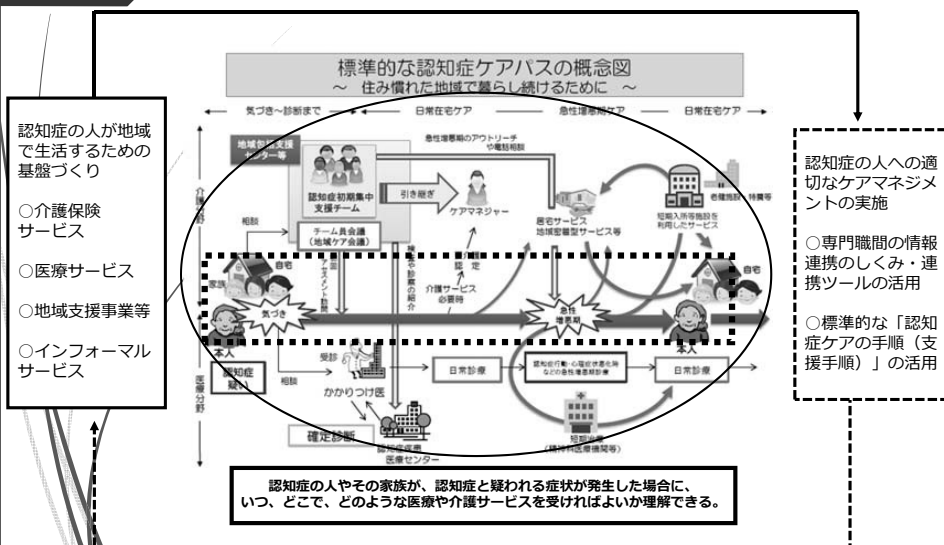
標準的な認知症ケアパスの概念図
～ 住み慣れた地域で暮らし続けるために ～

気づき～診断まで　日常在宅ケア　急性増悪期ケア　日常在宅ケア

認知症の人が地域で生活するための基盤づくり

○介護保険サービス

○医療サービス

○地域支援事業等

○インフォーマルサービス

地域包括支援センター等

介護分野

相談

認知症初期集中支援チーム

引き継ぎ

ケアマネジャー

急性増悪期のアウトリーチや電話相談

チーム員会議（地域ケア会議）

居宅サービス 地域密着型サービス等

短期入所等施設を利用したサービス

老健施設　特養等

自宅

家族

気づき

介護サービス必要時

認定

急性増悪期

自宅

本人

認知症疑い

受診

相談

かかりつけ医

日常診療

認知症行動・心理症状悪化時などの急性増悪期診療

日常診療

本人

医療分野

確定診断

認知症疾患医療センター

短期治療（精神科医療機関等）

認知症の人への適切なケアマネジメントの実施

○専門職間の情報連携のしくみ・連携ツールの活用

○標準的な「認知症ケアの手順（支援手順）」の活用

認知症の人やその家族が、認知症と疑われる症状が発生した場合に、いつ、どこで、どのような医療や介護サービスを受ければよいか理解できる。